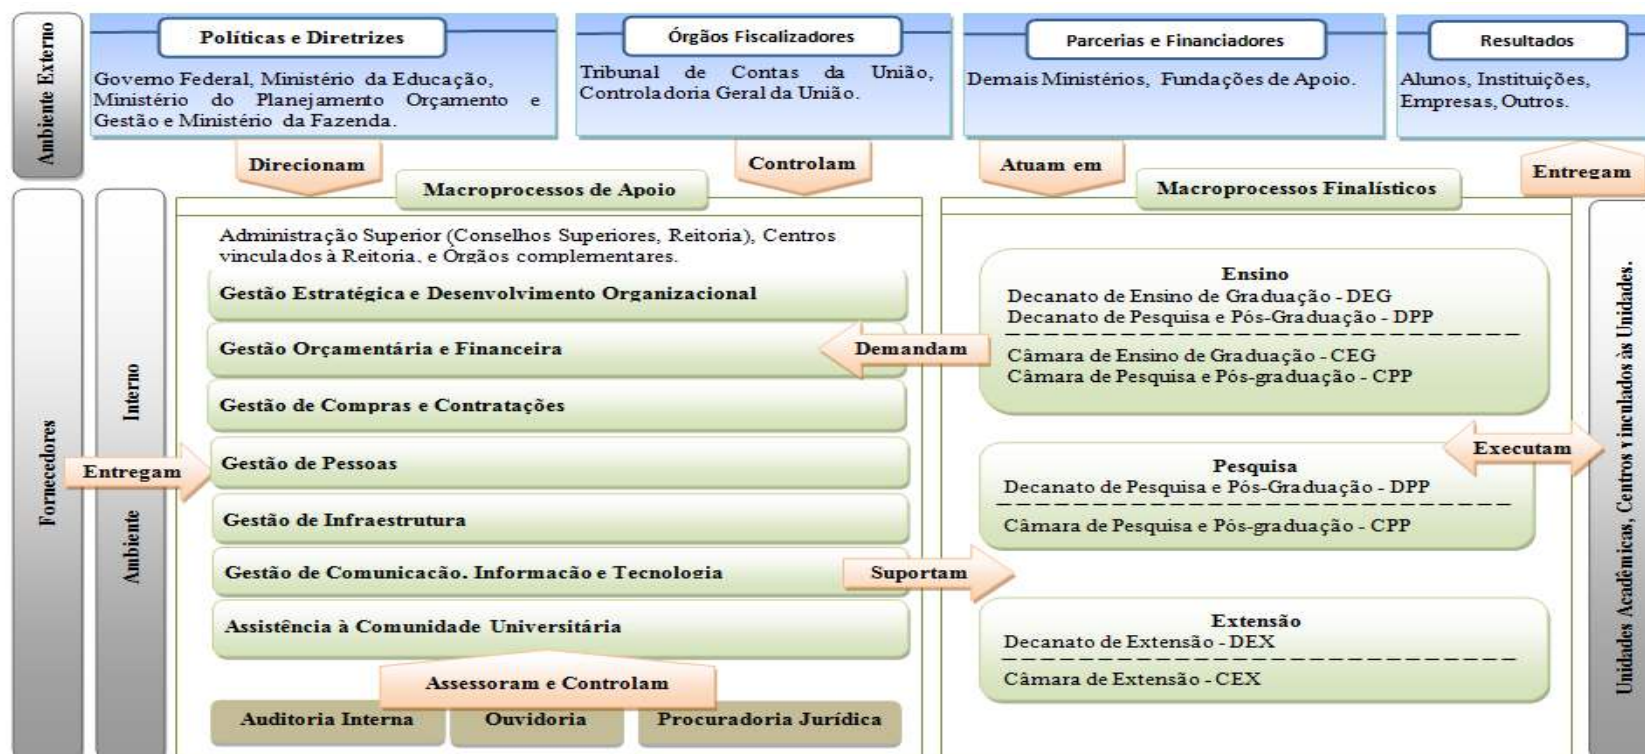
Ambiente Externo

Políticas e Diretrizes

Governo Federal, Ministério da Educação, Ministério do Planejamento Orçamento e Gestão e Ministério da Fazenda.

Órgãos Fiscalizadores

Tribunal de Contas da União, Controladoria Geral da União.

Parcerias e Financiadores

Demais Ministérios, Fundações de Apoio.

Resultados

Alunos, Instituições, Empresas, Outros.

Direcionam

Controlam

Atuam em

Entregam

Macroprocessos de Apoio

Macroprocessos Finalísticos

Fornecedores

Ambiente Interno

Entregam

Administração Superior (Conselhos Superiores, Reitoria), Centros vinculados à Reitoria, e Órgãos complementares.

Gestão Estratégica e Desenvolvimento Organizacional

Gestão Orçamentária e Financeira

Gestão de Compras e Contratações

Gestão de Pessoas

Gestão de Infraestrutura

Gestão de Comunicação, Informação e Tecnologia

Assistência à Comunidade Universitária

Demandam

Suportam

Assessoram e Controlam

Auditoria Interna

Ouvidoria

Procuradoria Jurídica

Ensino
Decanato de Ensino de Graduação - DEG
Decanato de Pesquisa e Pós-Graduação - DPP
Câmara de Ensino de Graduação - CEG
Câmara de Pesquisa e Pós-graduação - CPP

Pesquisa
Decanato de Pesquisa e Pós-Graduação - DPP
Câmara de Pesquisa e Pós-graduação - CPP

Extensão
Decanato de Extensão - DEX
Câmara de Extensão - CEX

Executam

Unidades Acadêmicas, Centros vinculados às Unidades.